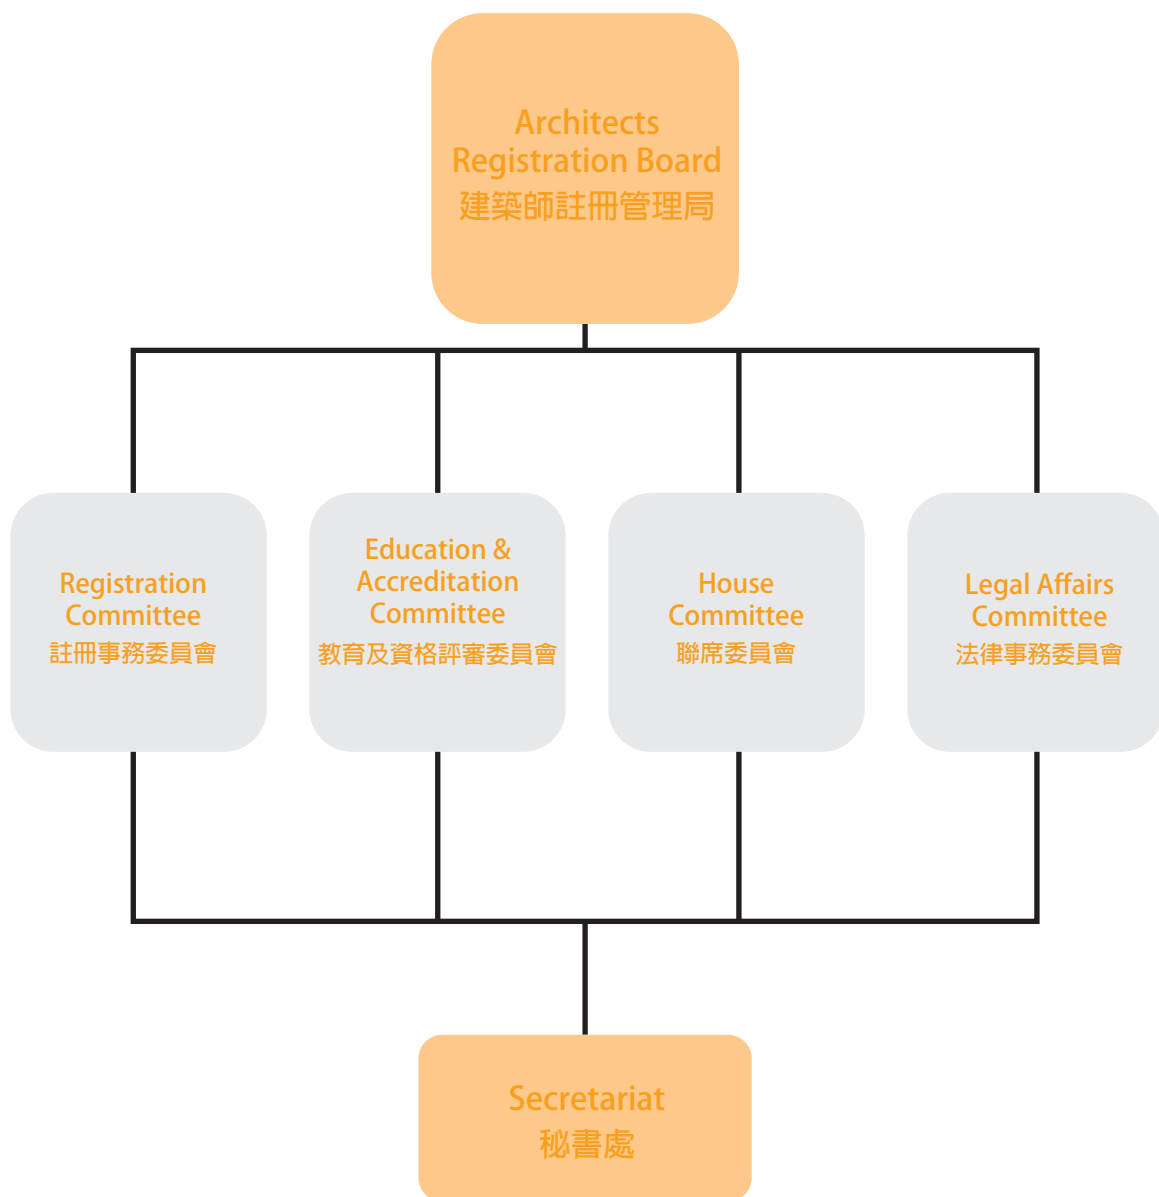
Architects Registration Board
建築師註冊管理局

Registration Committee
註冊事務委員會

Education & Accreditation Committee
教育及資格評審委員會

House Committee
聯席委員會

Legal Affairs Committee
法律事務委員會

Secretariat
秘書處